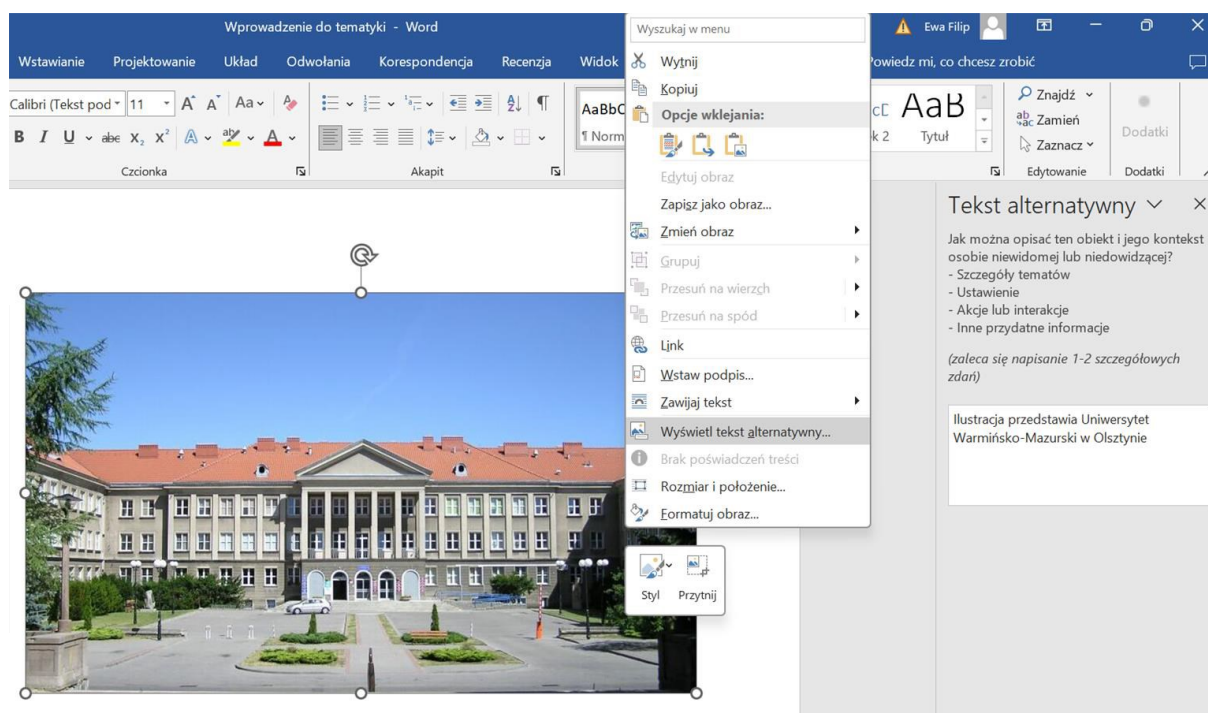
Wprowadzenie do tematyki - Word

Ewa Filip

Wstawianie Projektowanie Układ Odwołania Korespondencja Recenzja Widok

Powiedz mi, co chcesz zrobić

Calibri (Tekst pod 11 A A Aa

B I U abc $x_2$ $x^2$ A ab A

Czcionka

Akapit

AaBbC ¶ Norm

AaB Tytuł

k 2

Znajdź Zamień Zaznacz

Edytowanie

Dodatki

Dodatki

Wyszukaj w menu

Wytnij

Kopiuj

Opcje wklejania:

Edytuj obraz

Zapisz jako obraz...

Zmień obraz

Grupuj

Przesuń na wierzch

Przesuń na spód

Link

Wstaw podpis...

Zawijaj tekst

Wyświetl tekst alternatywny...

Brak poświadczeń treści

Rozmiar i położenie...

Formatuj obraz...

Styl Przytnij

Tekst alternatywny

Jak można opisać ten obiekt i jego kontekst osobie niewidomej lub niedowidzącej?
- Szczegóły tematów
- Ustawienie
- Akcje lub interakcje
- Inne przydatne informacje

(zaleca się napisanie 1-2 szczegółowych zdań)

Ilustracja przedstawia Uniwersytet Warmińsko-Mazurski w Olsztynie